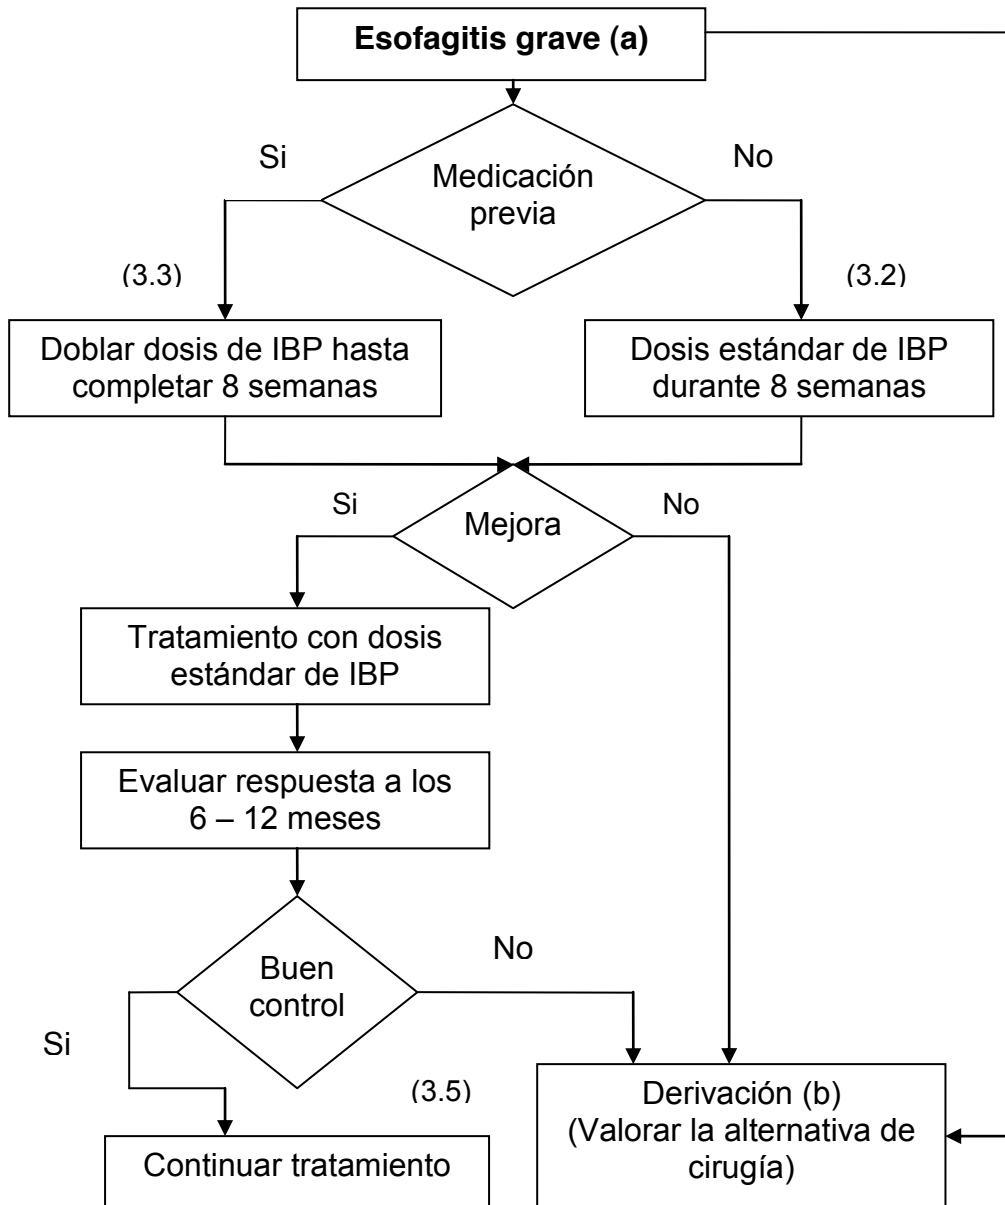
**Esofagitis grave (a)**

Si

Medicación previa

No

(3.3)

(3.2)

Doblar dosis de IBP hasta completar 8 semanas

Dosis estándar de IBP durante 8 semanas

Si

Mejora

No

Tratamiento con dosis estándar de IBP

Evaluar respuesta a los 6 – 12 meses

Buen control

No

Si

(3.5)

Derivación (b) (Valorar la alternativa de cirugía)

Continuar tratamiento